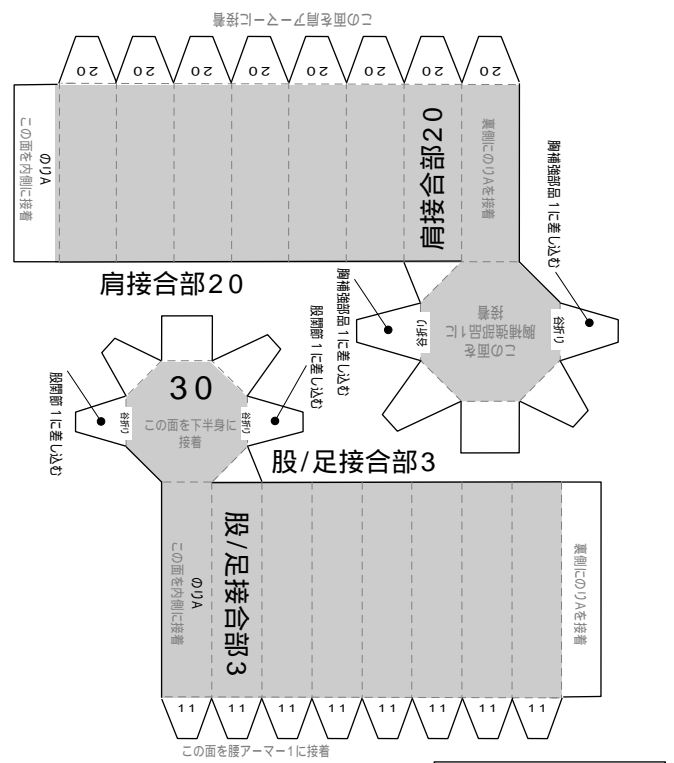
この面を肩アーマーに接着

20 20 20 20 20 20 20 20

のりA
この面を内側に接着

肩接合部20

裏側にのりAを接着

胸補強部品１に差し込む

肩接合部20

胸補強部品１に差し込む

谷折り

谷折り

この面を
胸補強部品１に
接着

股関節１に差し込む

30

股関節１に差し込む

谷折り

谷折り

この面を下半身に
接着

股/足接合部3

股/足接合部3

のりA
この面を内側に接着

裏側にのりAを接着

11 11 11 11 11 11 11 11

この面を腰アーマー1に接着